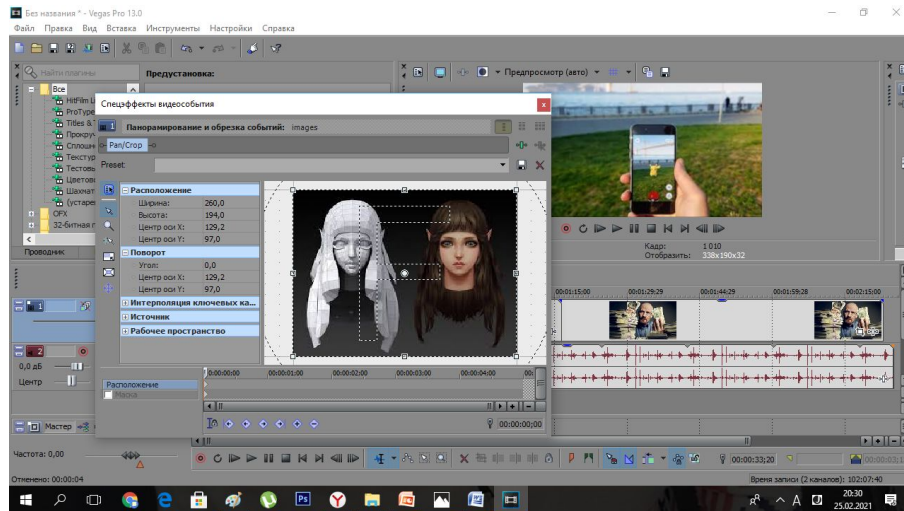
Без названия * - Vegas Pro 13.0
Файл Правка Вид Вставка Инструменты Настройки Справка

Найти плагины
Предустановка:
Все
HitFilm
ProType
Titles &
Прокру
Сплошн
Текстур
Тестовь
Цветовь
Шахмат
(устаре
OFX
32-битная
Проводник

Предпросмотр (авто)

Спецэффекты видеособытия
Панорамирование и обрезка событий: images
Pan/Crop
Preset:
Расположение
Ширина: 260,0
Высота: 194,0
Центр оси X: 129,2
Центр оси Y: 97,0
Поворот
Угол: 0,0
Центр оси X: 129,2
Центр оси Y: 97,0
Интерполяция ключевых ка...
Источник
Рабочее пространство

Расположение
Маска
0:00:00:00
00:00:01:00
00:00:02:00
00:00:03:00
00:00:04:00
00:00:00;00

Кадр: 1 010
Отобразить: 338x190x32

00:01:15:00
00:01:29:29
00:01:44:29
00:01:59:28
00:02:15:00

0,0 дБ
Центр
Мастер
Частота: 0,00
00:00:33;20
Отменено: 00:00:04
Время записи (2 каналов): 102:07:40

20:30
25.02.2021